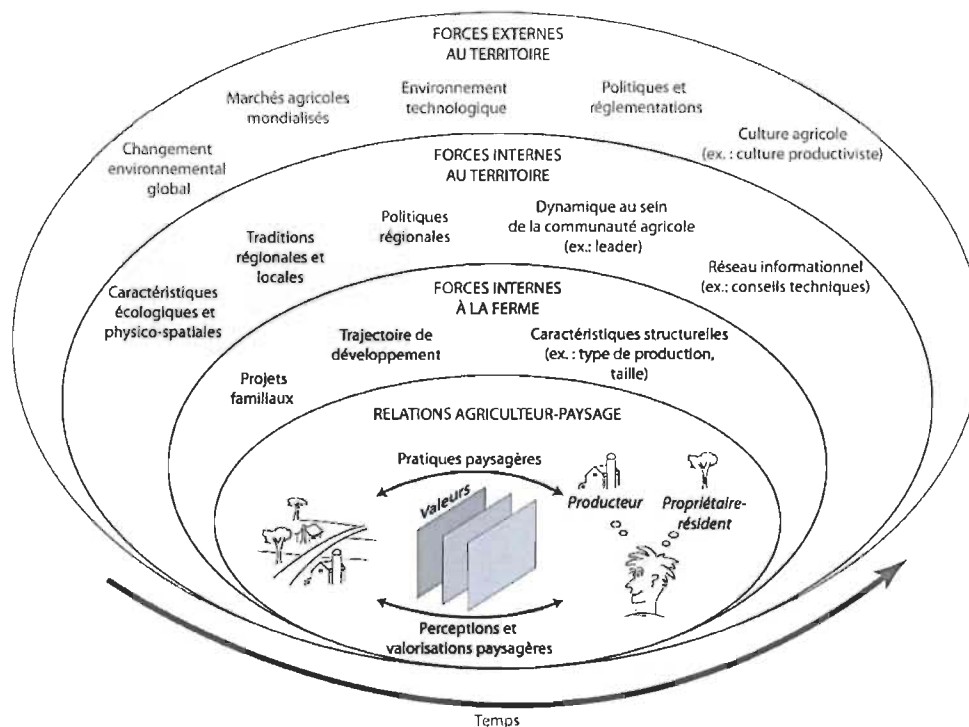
FORCES EXTERNES AU TERRITOIRE

Marchés agricoles mondialisés

Environnement technologique

Politiques et réglementations

Changement environnemental global

Culture agricole (ex. : culture productiviste)

FORCES INTERNES AU TERRITOIRE

Traditions régionales et locales

Politiques régionales

Dynamique au sein de la communauté agricole (ex.: leader)

Réseau informationnel (ex.: conseils techniques)

Caractéristiques écologiques et physico-spatiales

FORCES INTERNES À LA FERME

Trajectoire de développement

Caractéristiques structurelles (ex. : type de production, taille)

Projets familiaux

RELATIONS AGRICULTEUR-PAYSAGE

Pratiques paysagères

Valeurs

Producteur

Propriétaire-résident

Perceptions et valorisations paysagères

Temps